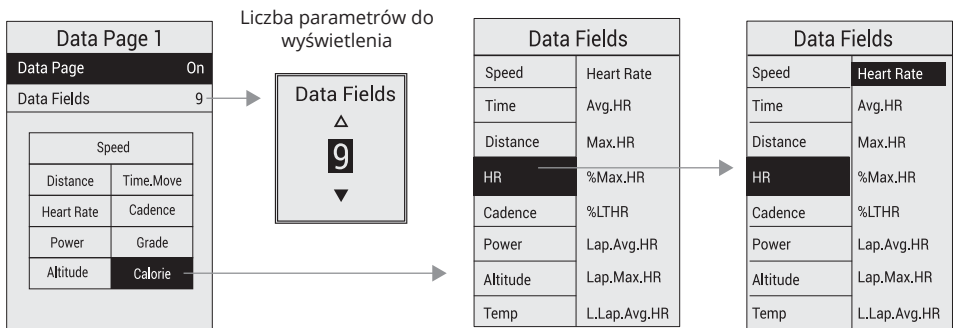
Data Page 1

Data Page On

Data Fields 9

| Speed | |
|---|---|
| Distance | Time.Move |
| Heart Rate | Cadence |
| Power | Grade |
| Altitude | Calorie |

Liczba parametrów do wyświetlenia

Data Fields

9

Data Fields

| Speed | Heart Rate |
|---|---|
| Time | Avg.HR |
| Distance | Max.HR |
| HR | %Max.HR |
| Cadence | %LTHR |
| Power | Lap.Avg.HR |
| Altitude | Lap.Max.HR |
| Temp | L.Lap.Avg.HR |

Data Fields

| Speed | Heart Rate |
|---|---|
| Time | Avg.HR |
| Distance | Max.HR |
| HR | %Max.HR |
| Cadence | %LTHR |
| Power | Lap.Avg.HR |
| Altitude | Lap.Max.HR |
| Temp | L.Lap.Avg.HR |